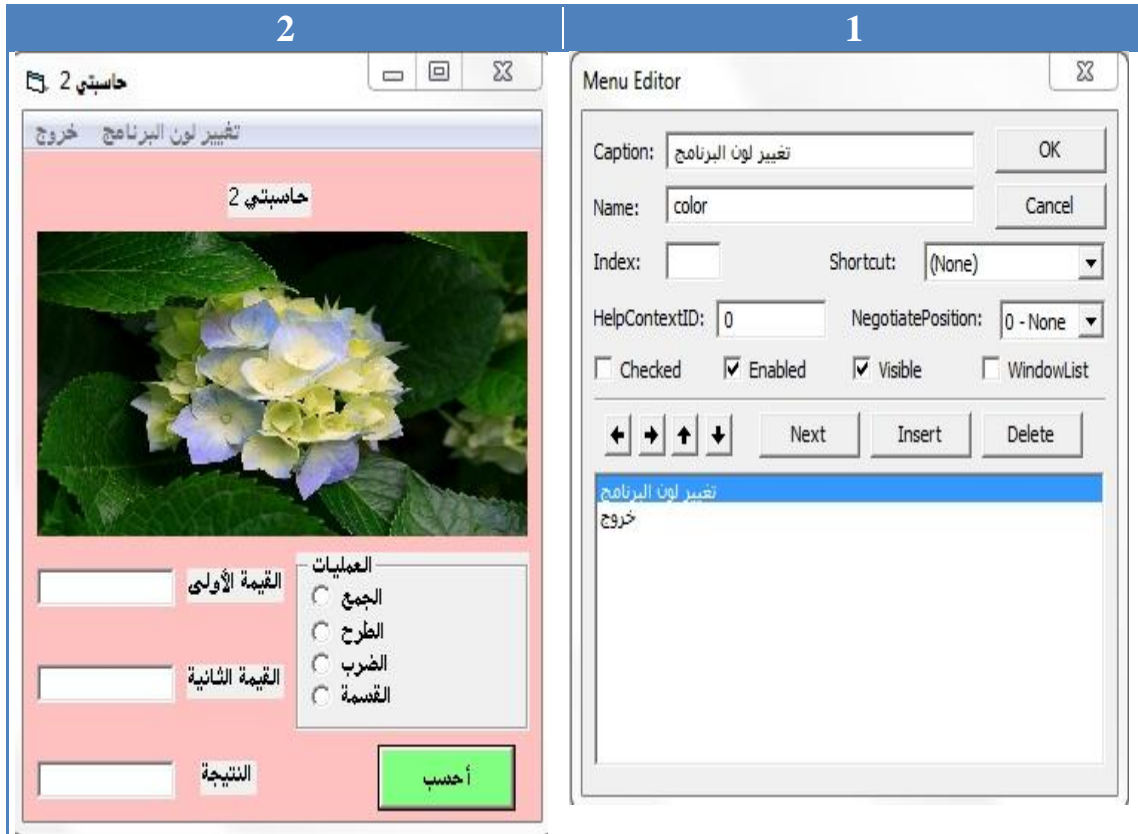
| 2 | 1 |
|---|---|

حاسبتي 2

تغيير لون البرنامج خروج

حاسبتي 2

القيمة الأولى

العمليات
الجمع
الطرح
الضرب
القسمة

القيمة الثانية

النتيجة

أحسب

Menu Editor

Caption: تغيير لون البرنامج
OK
Name: color
Cancel
Index:
Shortcut: (None)
HelpContextID: 0
NegotiatePosition: 0 - None
Checked
Enabled
Visible
WindowList

Next
Insert
Delete

تغيير لون البرنامج
خروج